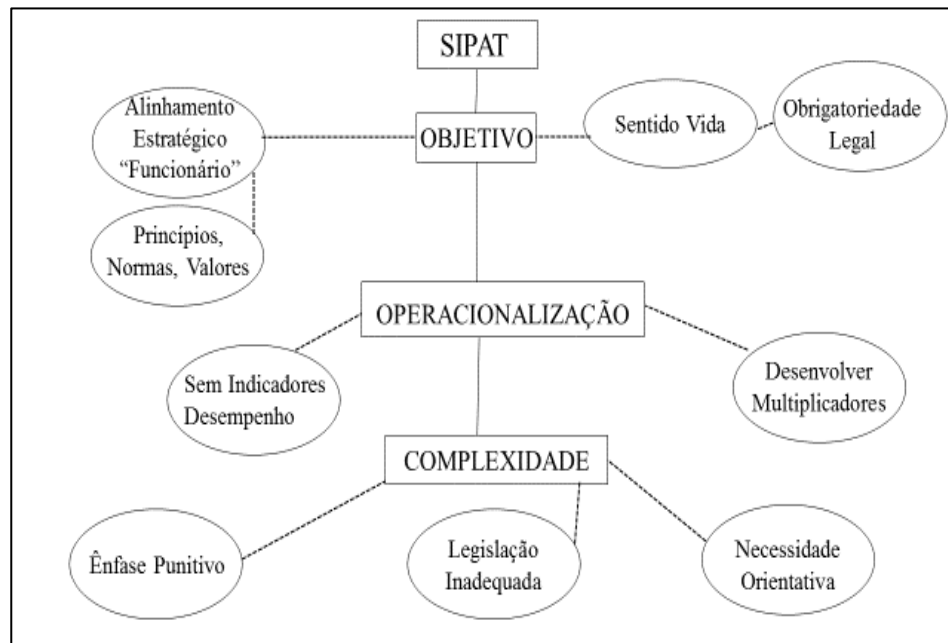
SIPAT

Alinhamento Estratégico "Funcionário"

OBJETIVO

Sentido Vida

Obrigatoriedade Legal

Princípios, Normas, Valores

OPERACIONALIZAÇÃO

Sem Indicadores Desempenho

Desenvolver Multiplicadores

COMPLEXIDADE

Ênfase Punitivo

Legislação Inadequada

Necessidade Orientativa